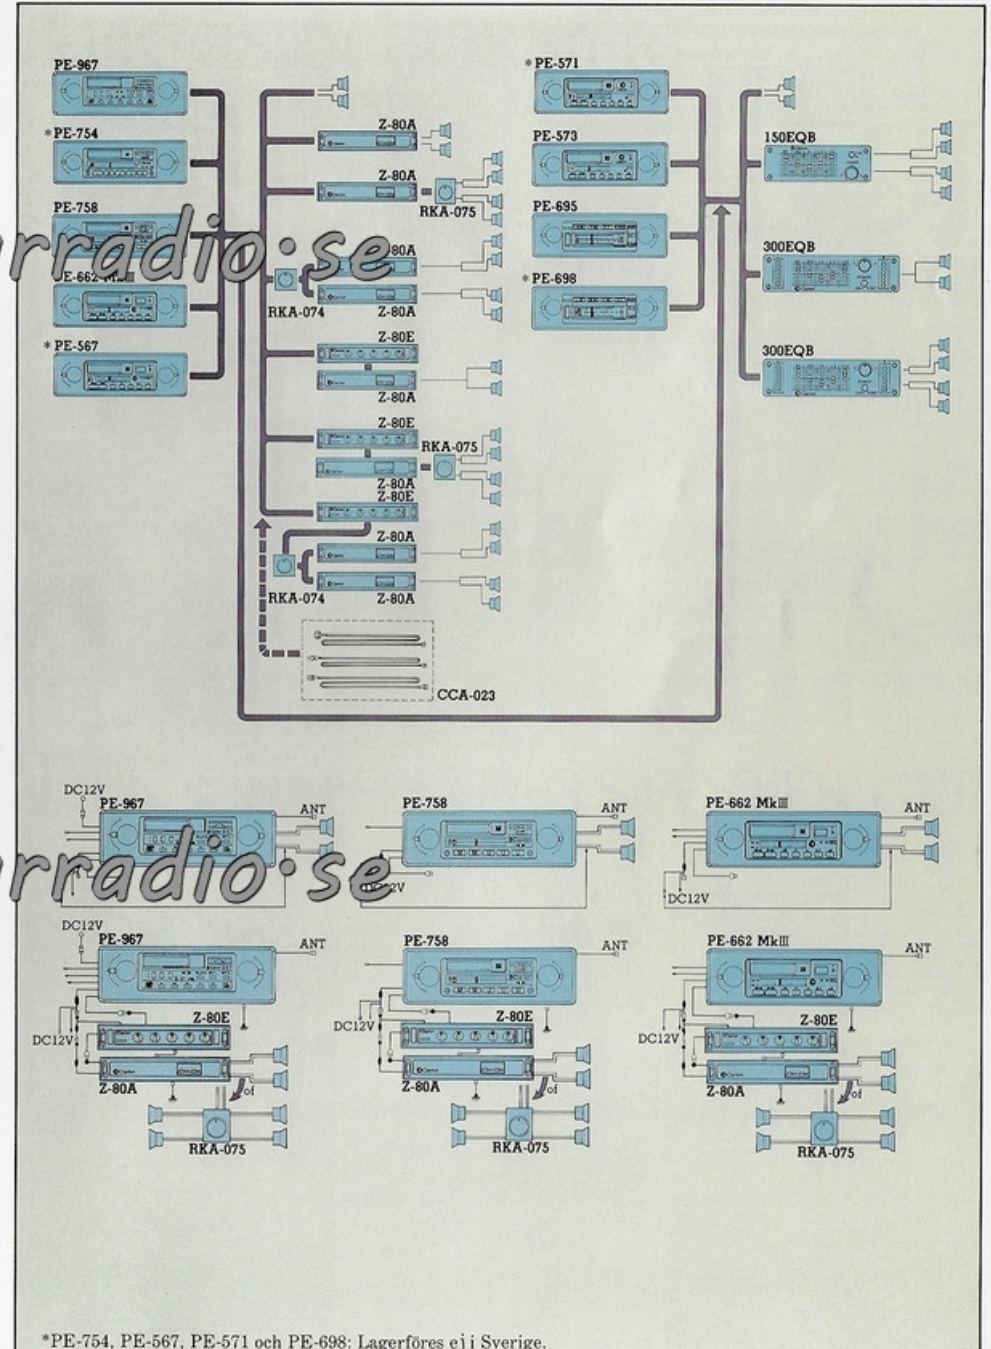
PE-967

*PE-754

PE-758

rradio·se

E-662 MkIII

*PE-567

Z-80A

Z-80A

RKA-075

80A

RKA-074

Z-80A

Z-80E

Z-80A

Z-80E

RKA-075

Z-80A

Z-80E

Z-80A

RKA-074

Z-80A

CCA-023

*PE-571

PE-573

PE-695

*PE-698

150EQB

300EQB

300EQB

DC12V

PE-967

ANT

PE-758

ANT

PE-662 MkIII

ANT

rradio·se

DC12V

DC12V

DC12V

PE-967

ANT

PE-758

ANT

PE-662 MkIII

ANT

Z-80E

DC12V

Z-80A

RKA-075

DC12V

Z-80E

Z-80A

RKA-075

DC12V

Z-80E

Z-80A

RKA-075

*PE-754, PE-567, PE-571 och PE-698: Lagerföres ej i Sverige.